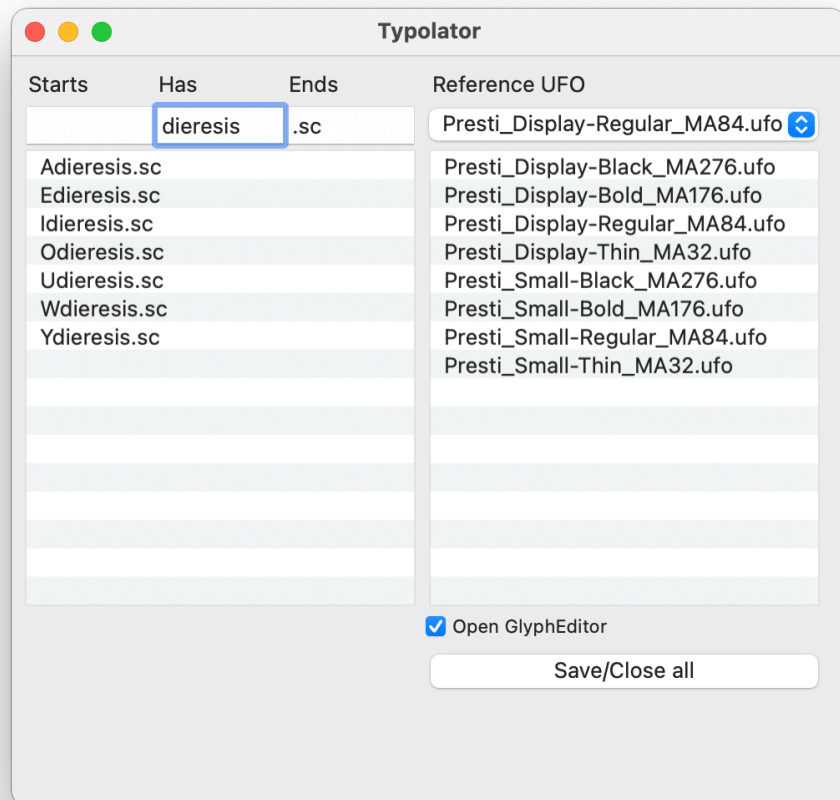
Typolator

Starts Has Ends

dieresis .sc

Adieresis.sc
Edieresis.sc
Idieresis.sc
Odieresis.sc
Udieresis.sc
Wdieresis.sc
Ydieresis.sc

Reference UFO

Presti_Display-Regular_MA84.ufo

Presti_Display-Black_MA276.ufo
Presti_Display-Bold_MA176.ufo
Presti_Display-Regular_MA84.ufo
Presti_Display-Thin_MA32.ufo
Presti_Small-Black_MA276.ufo
Presti_Small-Bold_MA176.ufo
Presti_Small-Regular_MA84.ufo
Presti_Small-Thin_MA32.ufo

Open GlyphEditor

Save/Close all